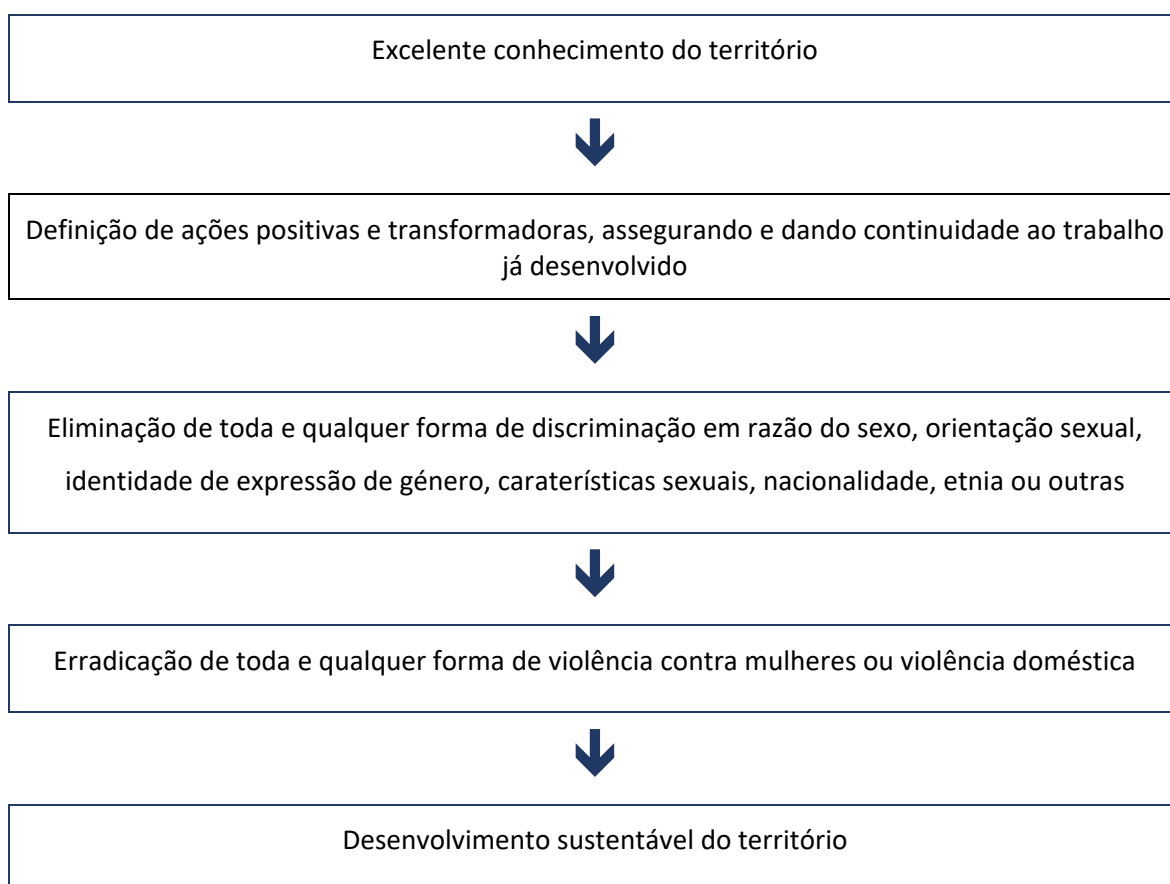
Excelente conhecimento do território

Definição de ações positivas e transformadoras, assegurando e dando continuidade ao trabalho já desenvolvido

Eliminação de toda e qualquer forma de discriminação em razão do sexo, orientação sexual, identidade de expressão de género, caraterísticas sexuais, nacionalidade, etnia ou outras

Erradicação de toda e qualquer forma de violência contra mulheres ou violência doméstica

Desenvolvimento sustentável do território